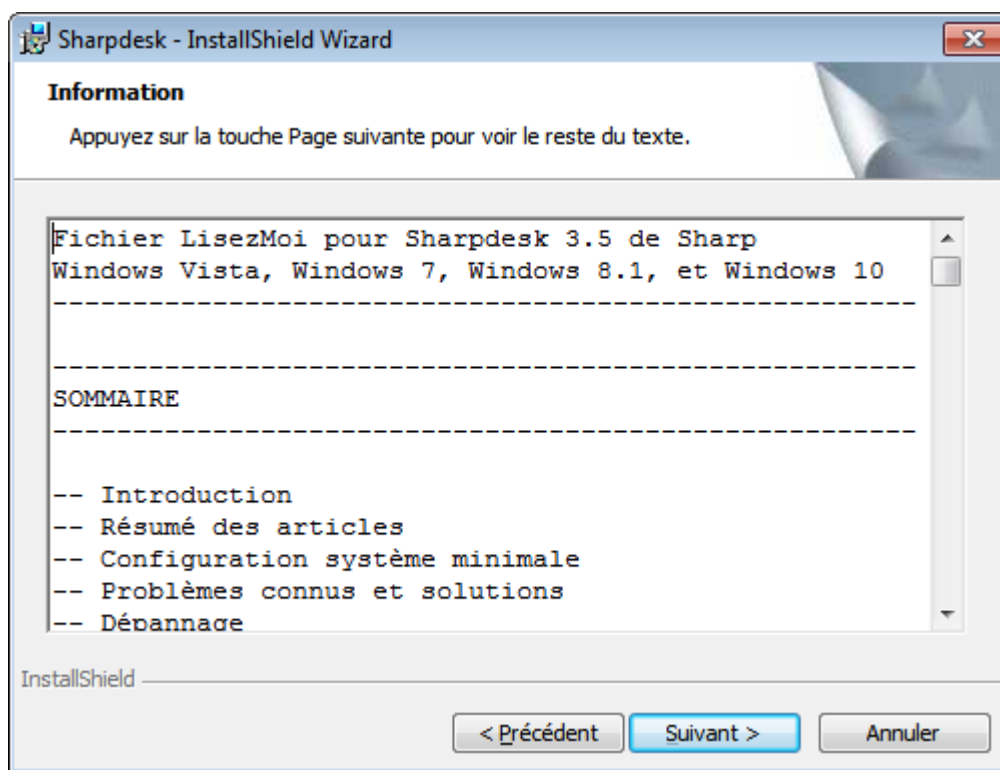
Sharpdesk - InstallShield Wizard

Information

Appuyez sur la touche Page suivante pour voir le reste du texte.

Fichier LisezMoi pour Sharpdesk 3.5 de Sharp
Windows Vista, Windows 7, Windows 8.1, et Windows 10
--------------------------------------------------

--------------------------------------------------
SOMMAIRE
--------------------------------------------------

-- Introduction
-- Résumé des articles
-- Configuration système minimale
-- Problèmes connus et solutions
-- Dépannage

InstallShield

< Précédent   Suivant >   Annuler